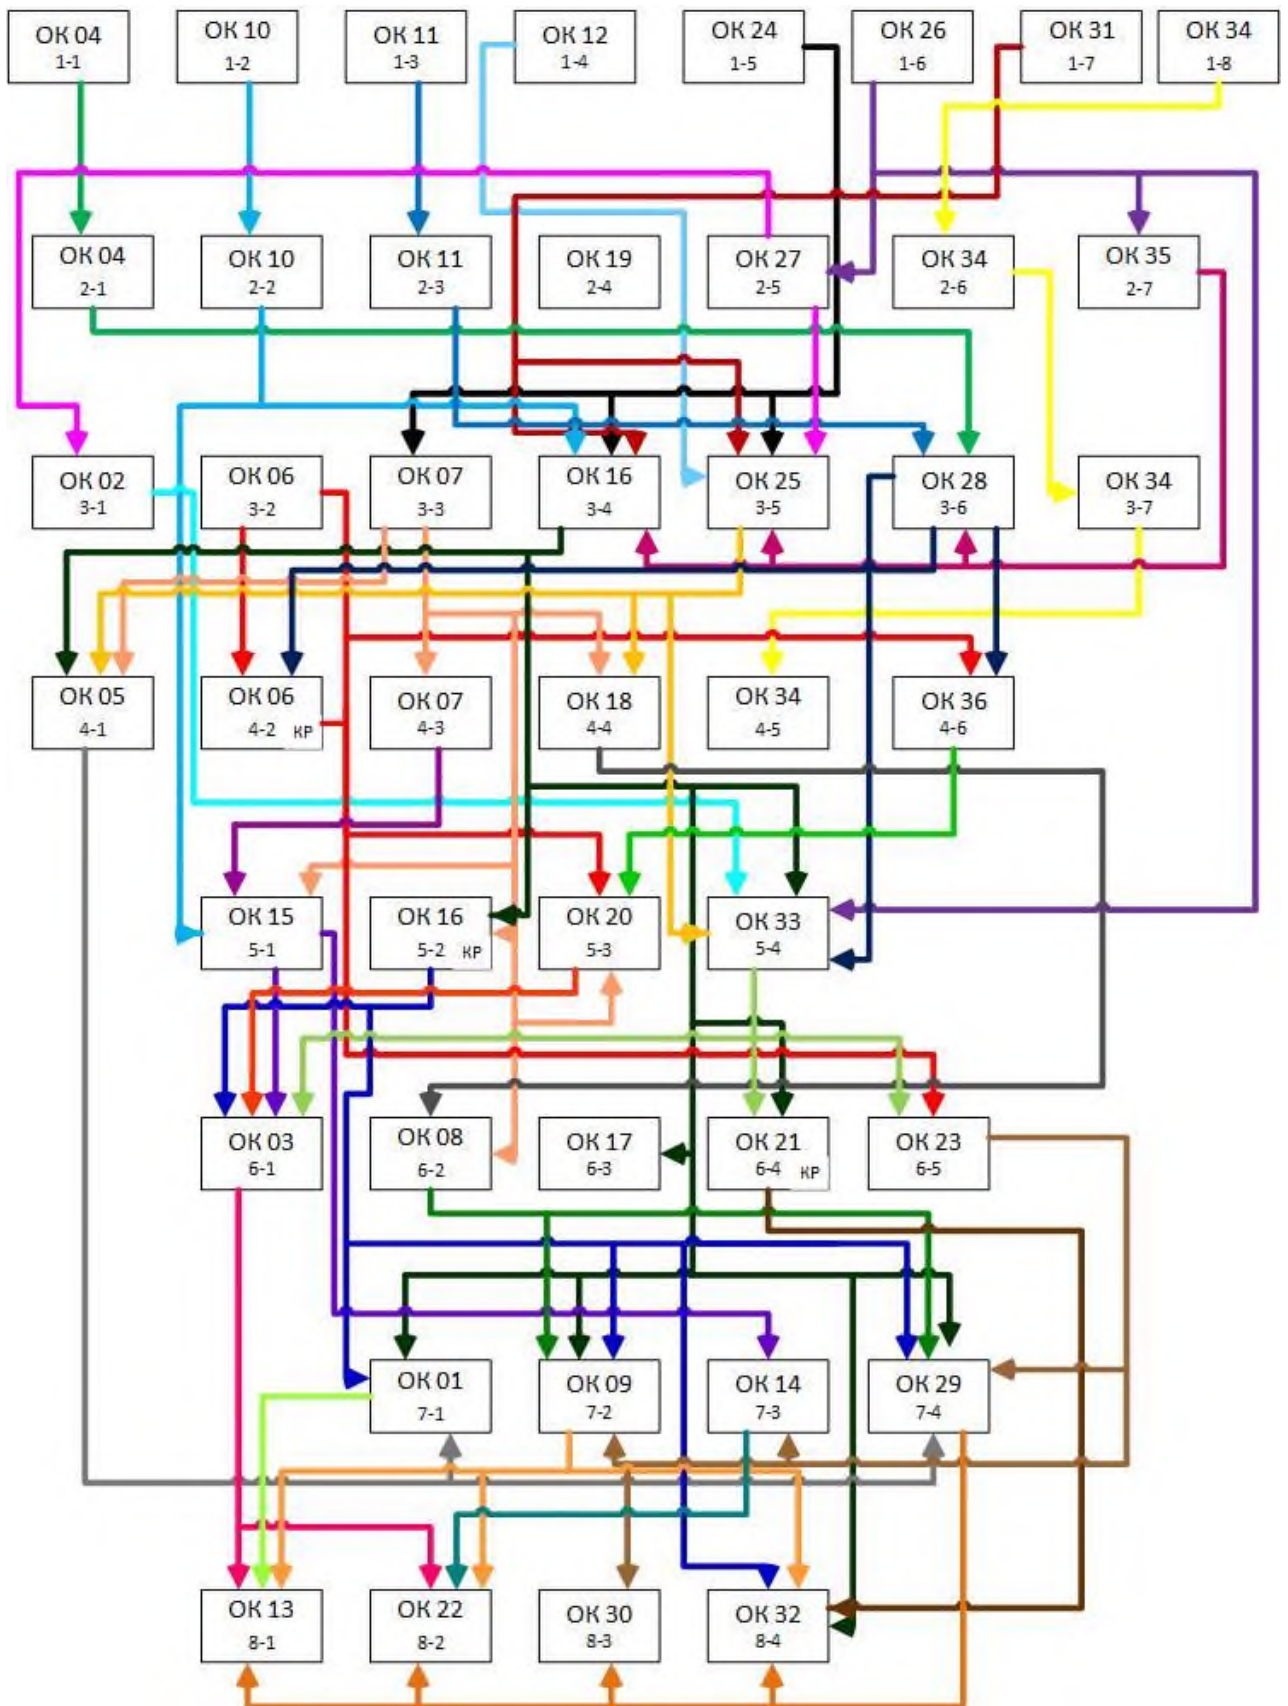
ОК 04
1-1

ОК 10
1-2

ОК 11
1-3

ОК 12
1-4

ОК 24
1-5

ОК 26
1-6

ОК 31
1-7

ОК 34
1-8

ОК 04
2-1

ОК 10
2-2

ОК 11
2-3

ОК 19
2-4

ОК 27
2-5

ОК 34
2-6

ОК 35
2-7

ОК 02
3-1

ОК 06
3-2

ОК 07
3-3

ОК 16
3-4

ОК 25
3-5

ОК 28
3-6

ОК 34
3-7

ОК 05
4-1

ОК 06
4-2 КР

ОК 07
4-3

ОК 18
4-4

ОК 34
4-5

ОК 36
4-6

ОК 15
5-1

ОК 16
5-2 КР

ОК 20
5-3

ОК 33
5-4

ОК 03
6-1

ОК 08
6-2

ОК 17
6-3

ОК 21
6-4 КР

ОК 23
6-5

ОК 01
7-1

ОК 09
7-2

ОК 14
7-3

ОК 29
7-4

ОК 13
8-1

ОК 22
8-2

ОК 30
8-3

ОК 32
8-4